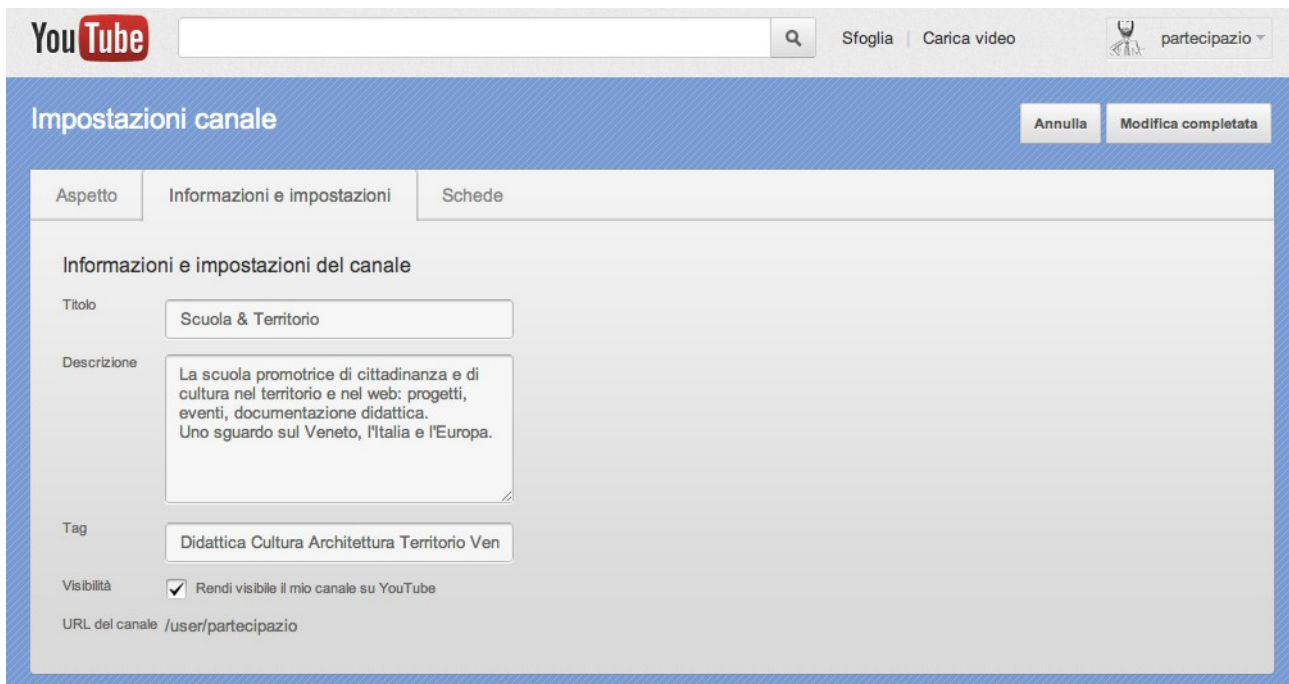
YouTube

Sfoglia | Carica video

partecipazio

Impostazioni canale

Annulla

Modifica completata

Aspetto

Informazioni e impostazioni

Schede

Informazioni e impostazioni del canale

Titolo

Scuola & Territorio

Descrizione

La scuola promotrice di cittadinanza e di cultura nel territorio e nel web: progetti, eventi, documentazione didattica.
Uno sguardo sul Veneto, l'Italia e l'Europa.

Tag

Didattica Cultura Architettura Territorio Ven

Visibilità

Rendi visibile il mio canale su YouTube

URL del canale /user/partecipazio